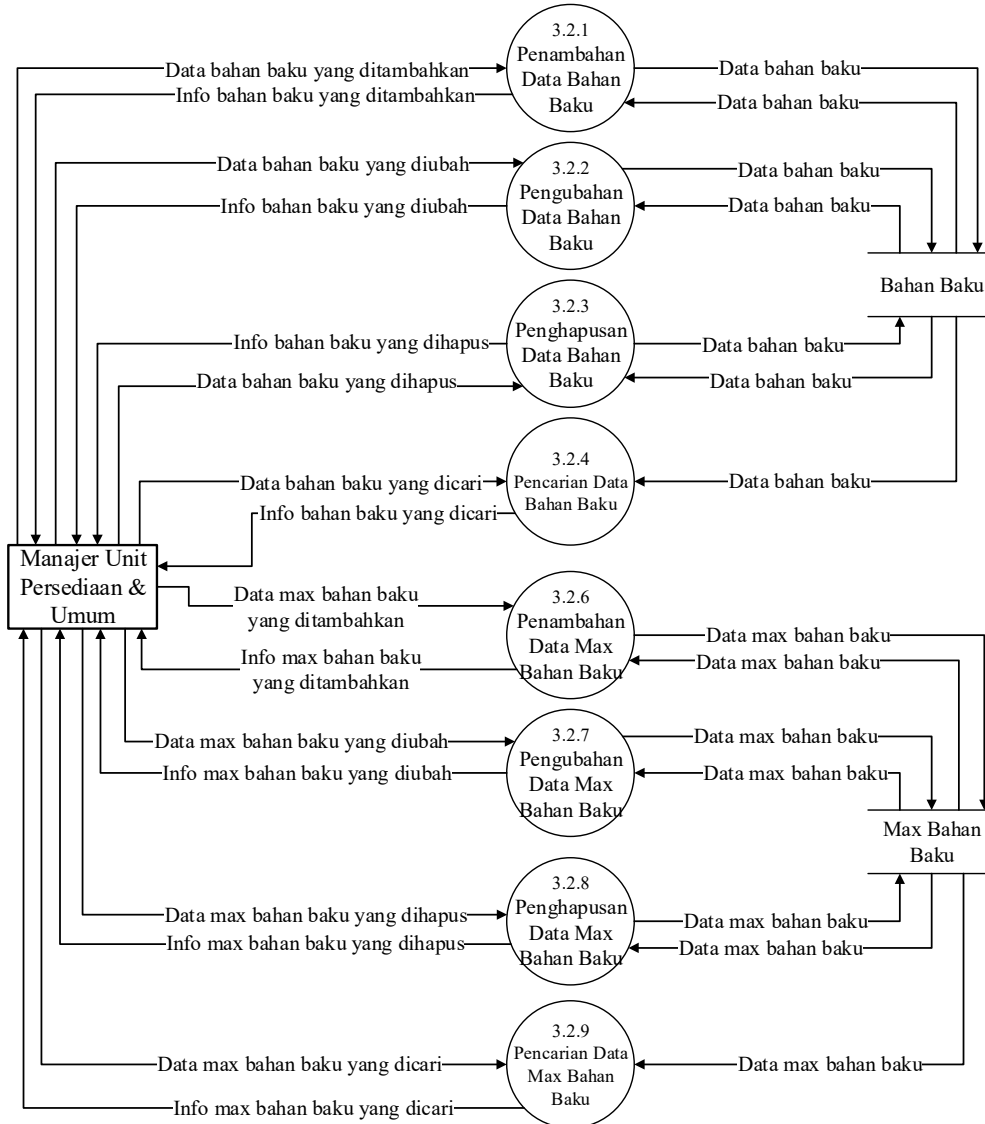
3.2.1
Penambahan Data Bahan Baku

Data bahan baku yang ditambahkan
Info bahan baku yang ditambahkan
Data bahan baku
Data bahan baku

3.2.2
Pengubahan Data Bahan Baku

Data bahan baku yang diubah
Info bahan baku yang diubah
Data bahan baku
Data bahan baku

Bahan Baku

3.2.3
Penghapusan Data Bahan Baku

Info bahan baku yang dihapus
Data bahan baku yang dihapus
Data bahan baku
Data bahan baku

3.2.4
Pencarian Data Bahan Baku

Data bahan baku yang dicari
Info bahan baku yang dicari
Data bahan baku

Manajer Unit Persediaan & Umum

3.2.6
Penambahan Data Max Bahan Baku

Data max bahan baku yang ditambahkan
Info max bahan baku yang ditambahkan
Data max bahan baku
Data max bahan baku

3.2.7
Pengubahan Data Max Bahan Baku

Data max bahan baku yang diubah
Info max bahan baku yang diubah
Data max bahan baku
Data max bahan baku

Max Bahan Baku

3.2.8
Penghapusan Data Max Bahan Baku

Data max bahan baku yang dihapus
Info max bahan baku yang dihapus
Data max bahan baku
Data max bahan baku

3.2.9
Pencarian Data Max Bahan Baku

Data max bahan baku yang dicari
Info max bahan baku yang dicari
Data max bahan baku